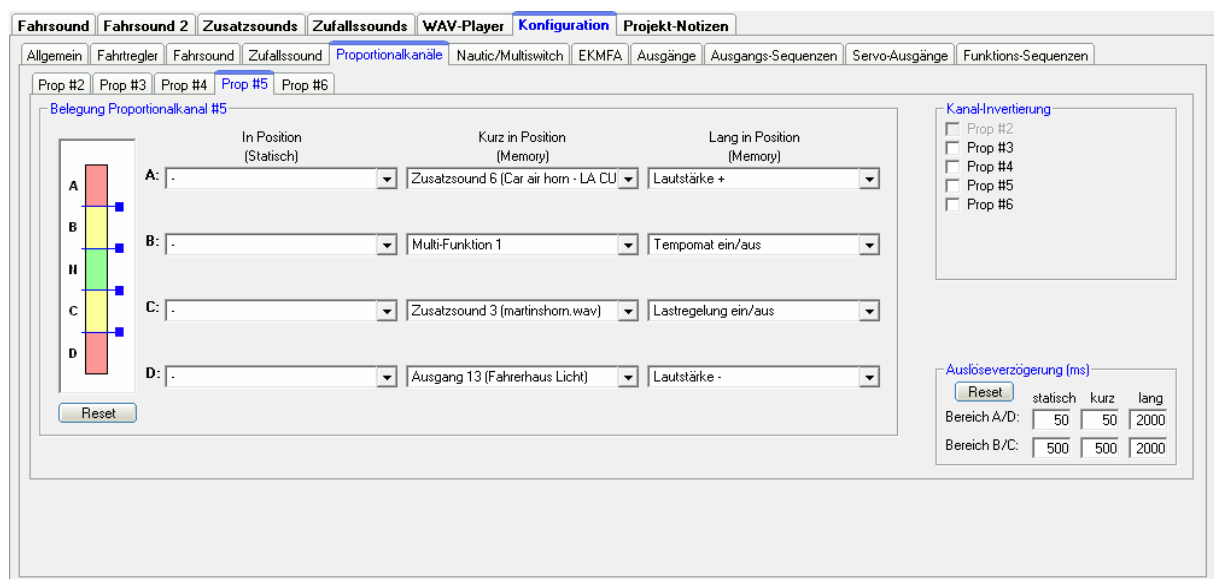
Fahrsound | Fahrsound 2 | Zusatzsounds | Zufallssounds | WAV-Player | Konfiguration | Projekt-Notizen

Allgemein | Fahrtregler | Fahrsound | Zufallssound | Proportionalkanäle | Nautic/Multiswitch | EKMFA | Ausgänge | Ausgangs-Sequenzen | Servo-Ausgänge | Funktions-Sequenzen

Prop #2 | Prop #3 | Prop #4 | Prop #5 | Prop #6

Belegung Proportionalkanal #5

A
B
N
C
D

Reset

| | In Position (Statisch) | Kurz in Position (Memory) | Lang in Position (Memory) |
|---|---|---|---|
| A: | - | Zusatzsound 6 (Car air horn - LA CU | Lautstärke + |
| B: | - | Multi-Funktion 1 | Tempomat ein/aus |
| C: | - | Zusatzsound 3 (martinshorn.wav) | Lastregelung ein/aus |
| D: | - | Ausgang 13 (Fahrerhaus Licht) | Lautstärke - |

Kanal-Invertierung
Prop #2
Prop #3
Prop #4
Prop #5
Prop #6

Auslöseverzögerung (ms)
Reset

| | statisch | kurz | lang |
|---|---|---|---|
| Bereich A/D: | 50 | 50 | 2000 |
| Bereich B/C: | 500 | 500 | 2000 |